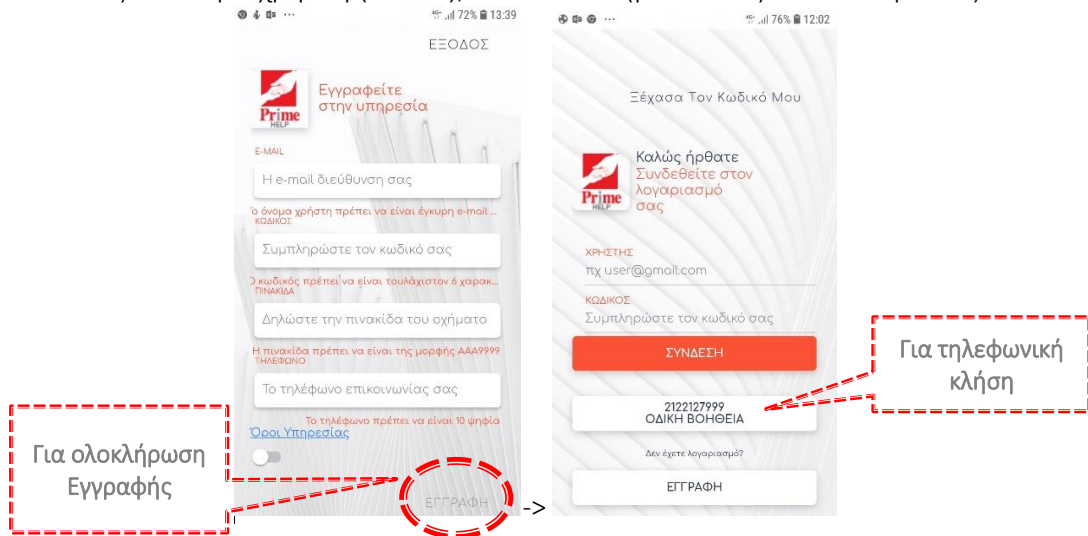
4G .ıl 72% 13:39
ΕΞΟΔΟΣ
Prime HELP
Εγγραφείτε στην υπηρεσία
E-MAIL
Η e-mail διεύθυνση σας
Το όνομα χρήστη πρέπει να είναι έγκυρη e-mail ...
ΚΩΔΙΚΟΣ
Συμπληρώστε τον κωδικό σας
Ο κωδικός πρέπει να είναι τουλάχιστον 6 χαρακ...
ΠΙΝΑΚΙΔΑ
Δηλώστε την πινακίδα του οχήματο
Η πινακίδα πρέπει να είναι της μορφής ΑΑΑ9999
ΤΗΛΕΦΩΝΟ
Το τηλέφωνο επικοινωνίας σας
Το τηλέφωνο πρέπει να είναι 10 ψηφία
Όροι Υπηρεσίας
Για ολοκλήρωση Εγγραφής
ΕΓΓΡΑΦΗ
->
4G .ıl 76% 12:02
Ξέχασα Τον Κωδικό Μου
Prime HELP
Καλώς ήρθατε
Συνδεθείτε στον λογαριασμό σας
ΧΡΗΣΤΗΣ
πχ user@gmail.com
ΚΩΔΙΚΟΣ
Συμπληρώστε τον κωδικό σας
ΣΥΝΔΕΣΗ
Για τηλεφωνική κλήση
2122127999
ΟΔΙΚΗ ΒΟΗΘΕΙΑ
Δεν έχετε λογαριασμό?
ΕΓΓΡΑΦΗ